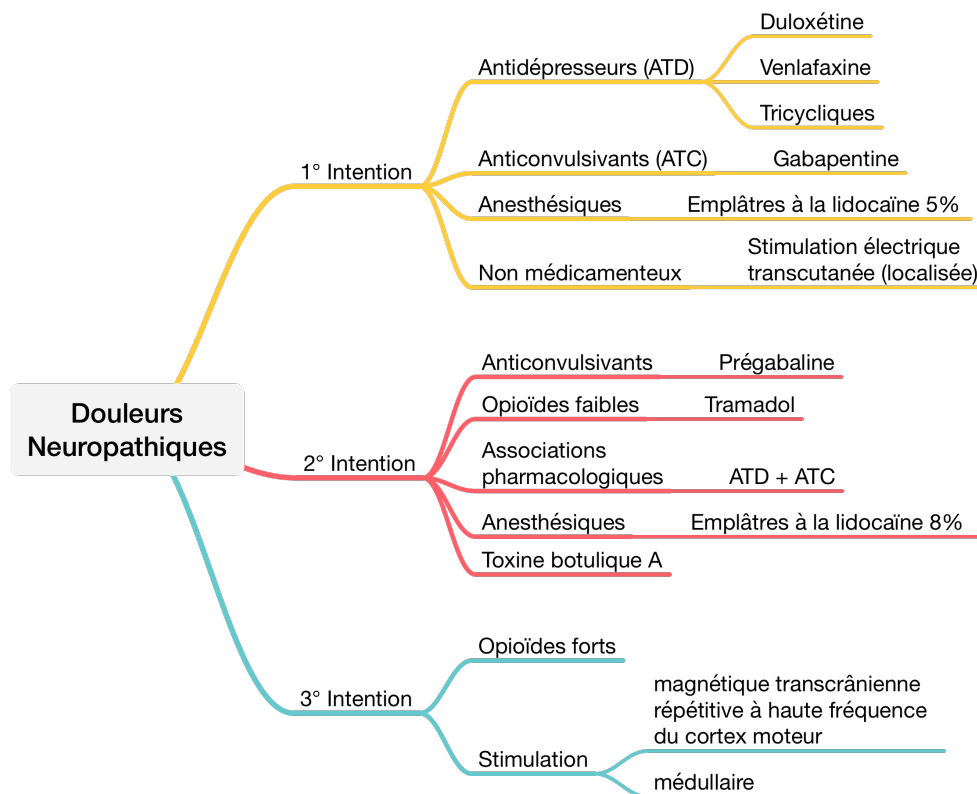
Douleurs Neuropathiques

1° Intention

Antidépresseurs (ATD)

Duloxétine

Venlafaxine

Tricycliques

Anticonvulsivants (ATC)

Gabapentine

Anesthésiques

Emplâtres à la lidocaïne 5%

Non médicamenteux

Stimulation électrique transcutanée (localisée)

2° Intention

Anticonvulsivants

Prégabaline

Opioïdes faibles

Tramadol

Associations pharmacologiques

ATD + ATC

Anesthésiques

Emplâtres à la lidocaïne 8%

Toxine botulique A

3° Intention

Opioïdes forts

Stimulation

magnétique transcrânienne répétitive à haute fréquence du cortex moteur

médullaire